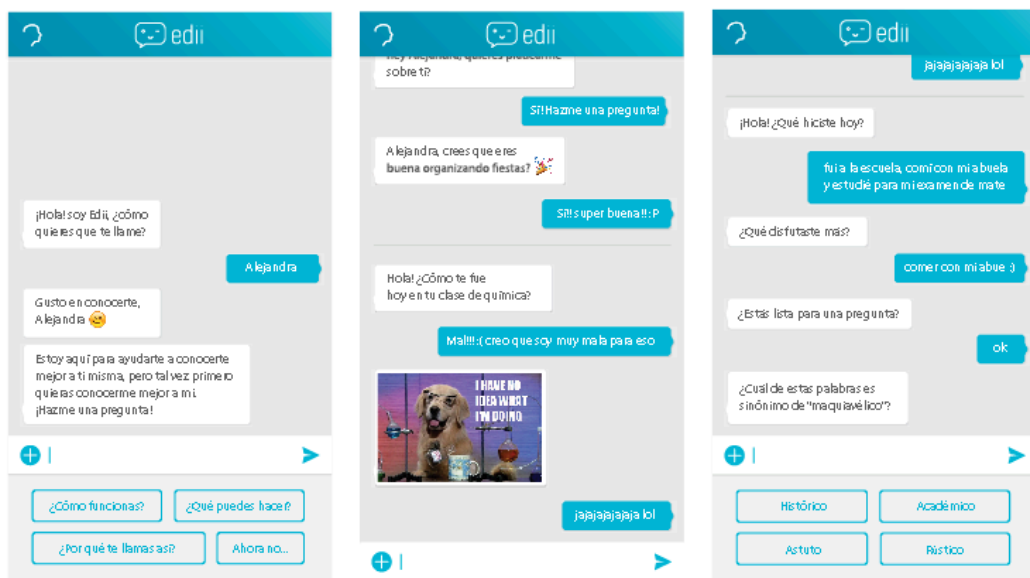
edii

¡Hola! soy Edii, ¿cómo quieres que te llame?

Alejandra

Gusto en conocerte, Alejandra 😉

Estoy aquí para ayudarte a conocerte mejor a ti misma, pero tal vez primero quieras conocerme mejor a mi. ¡Hazme una pregunta!

¿Cómo funcionas?

¿Qué puedes hacer?

¿Por qué te llamas así?

Ahora no...

edii

Hey Alejandra, ¿quieres preguntarme sobre ti?

Sí! Hazme una pregunta!

Alejandra, crees que eres buena organizando fiestas? 🎉

Sí!! super buena!! :P

Hola! ¿Cómo te fue hoy en tu clase de química?

Mal!!! :( creo que soy muy mala para eso

I HAVE NO IDEA WHAT I'M DOING

jajajajajaja lol

edii

jajajajajaja lol

¡Hola! ¿Qué hiciste hoy?

fui a la escuela, comí con mi abuela y estudié para mi examen de mate

¿Qué disfutaste más?

comer con mi abue :)

¿Estás lista para una pregunta?

ok

¿Cuál de estas palabras es sinónimo de "maquiavélico"?

Histórico

Académico

Astuto

Rústico